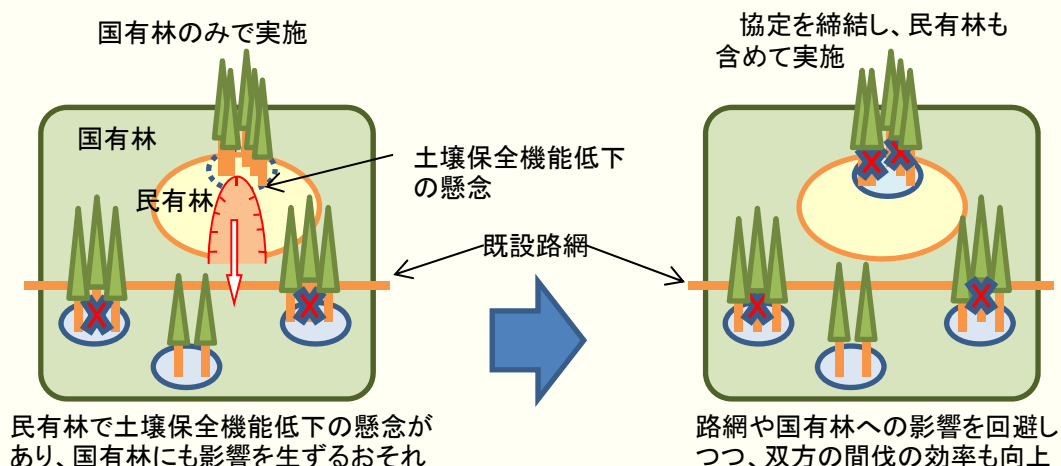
国有林のみで実施

国有林

民有林

土壌保全機能低下の懸念

既設路網

協定を締結し、民有林も含めて実施

民有林で土壌保全機能低下の懸念があり、国有林にも影響を生ずるおそれ

路網や国有林への影響を回避しつつ、双方の間伐の効率も向上